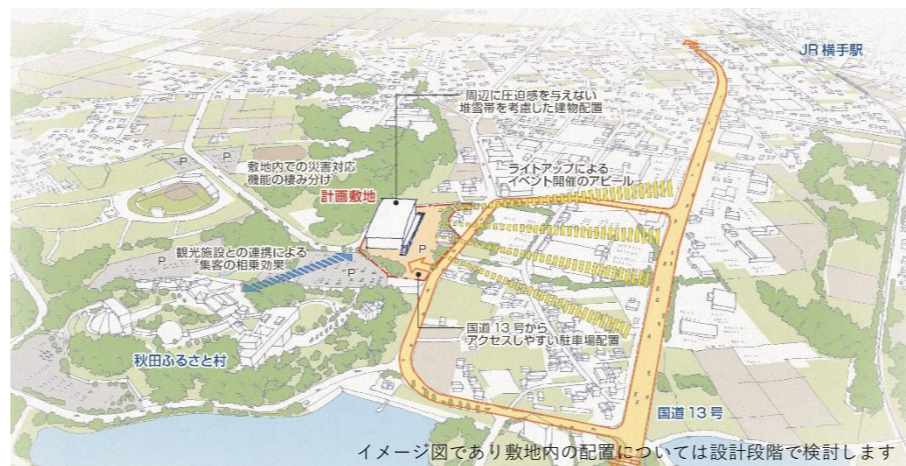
JR 横手駅

周辺に圧迫感を与えない
堆雪帯を考慮した建物配置

敷地内での災害対応
機能の棲み分け

P

P

ライトアップによる
イベント開催のアピール

計画敷地

P

観光施設との連携による
集客の相乗効果

P

国道 13 号から
アクセスしやすい駐車場配置

秋田ふるさと村

国道 13 号

イメージ図であり敷地内の配置については設計段階で検討します